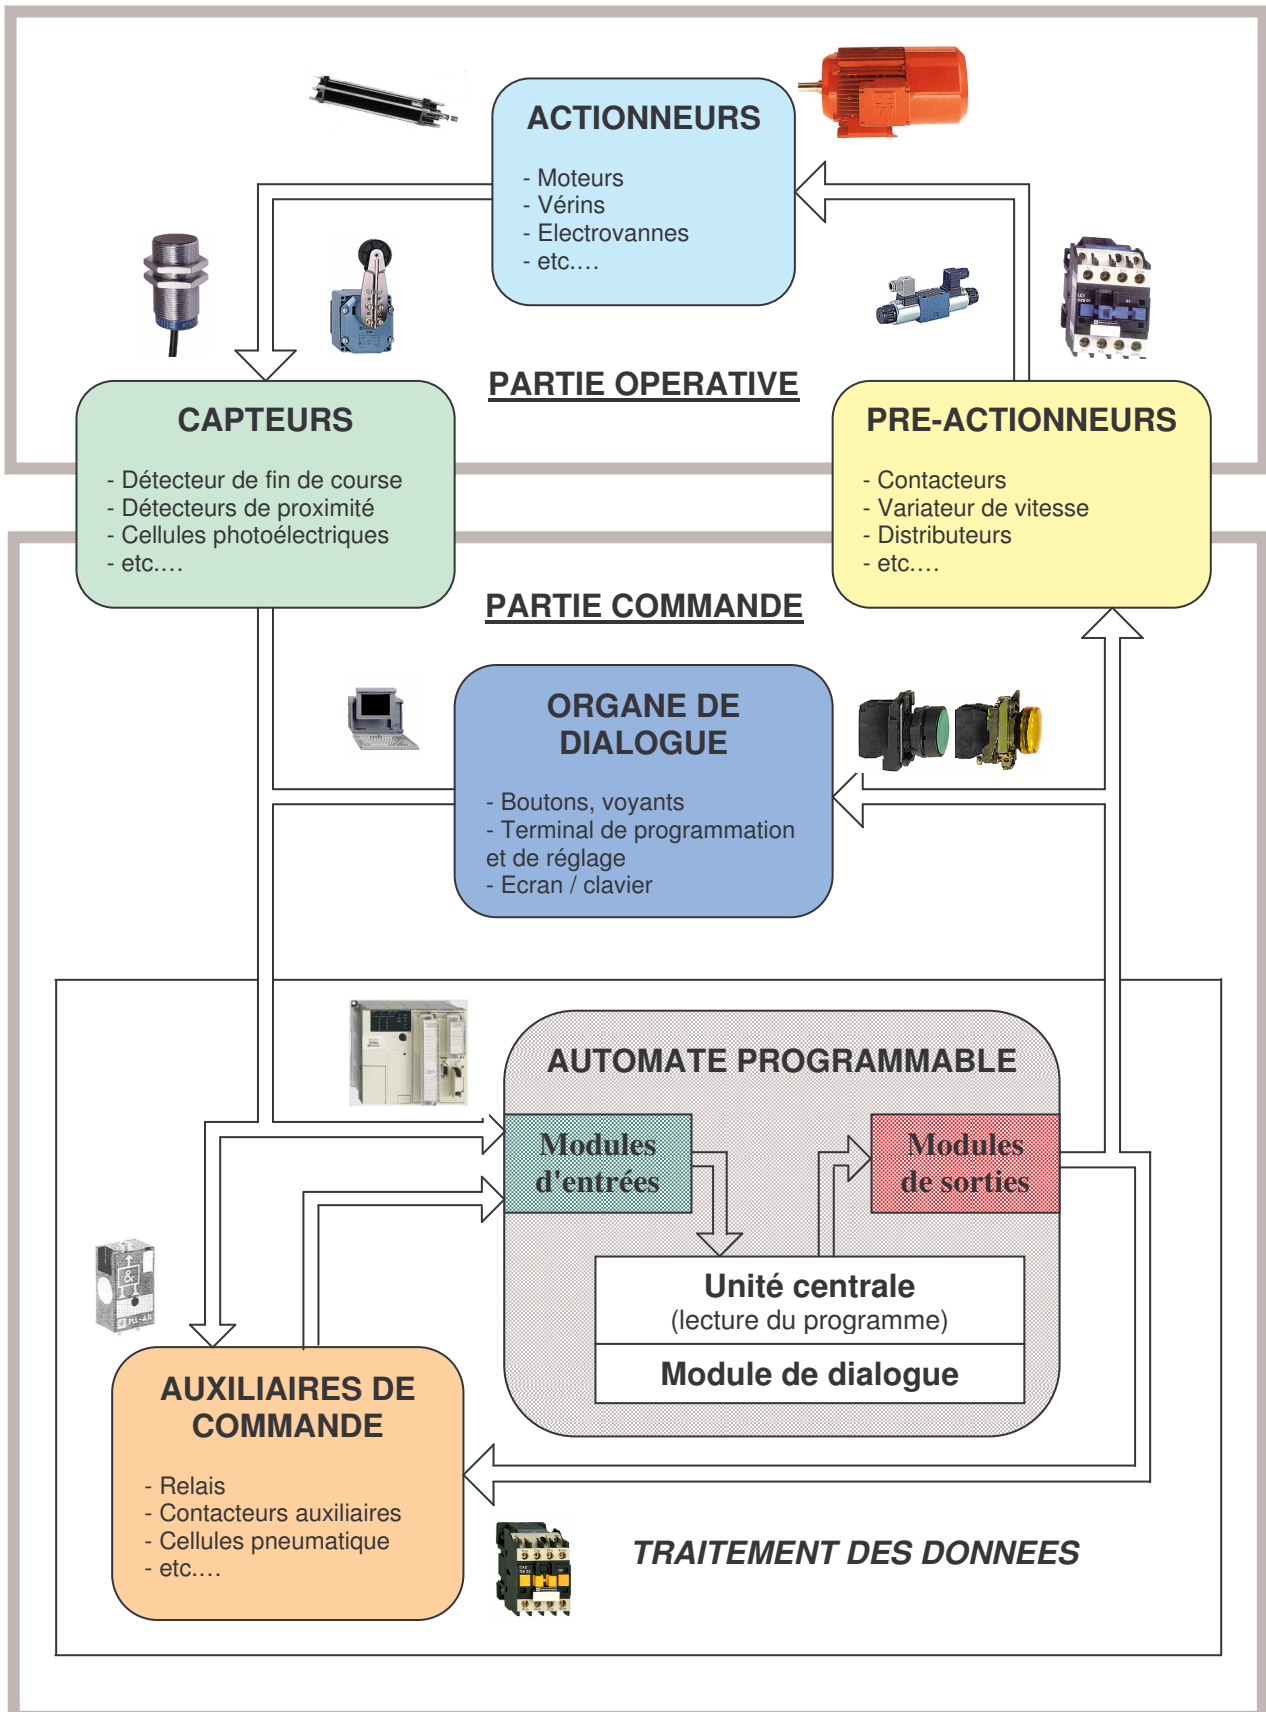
ACTIONNEURS

- Moteurs
- Vérins
- Electrovannes
- etc.…

PARTIE OPERATIVE

CAPTEURS

- Détecteur de fin de course
- Détecteurs de proximité
- Cellules photoélectriques
- etc.…

PRE-ACTIONNEURS

- Contacteurs
- Variateur de vitesse
- Distributeurs
- etc.…

PARTIE COMMANDE

ORGANE DE DIALOGUE

- Boutons, voyants
- Terminal de programmation et de réglage
- Ecran / clavier

AUTOMATE PROGRAMMABLE

Modules d'entrées

Modules de sorties

Unité centrale
(lecture du programme)

Module de dialogue

AUXILIAIRES DE COMMANDE

- Relais
- Contacteurs auxiliaires
- Cellules pneumatique
- etc.…

TRAITEMENT DES DONNEES